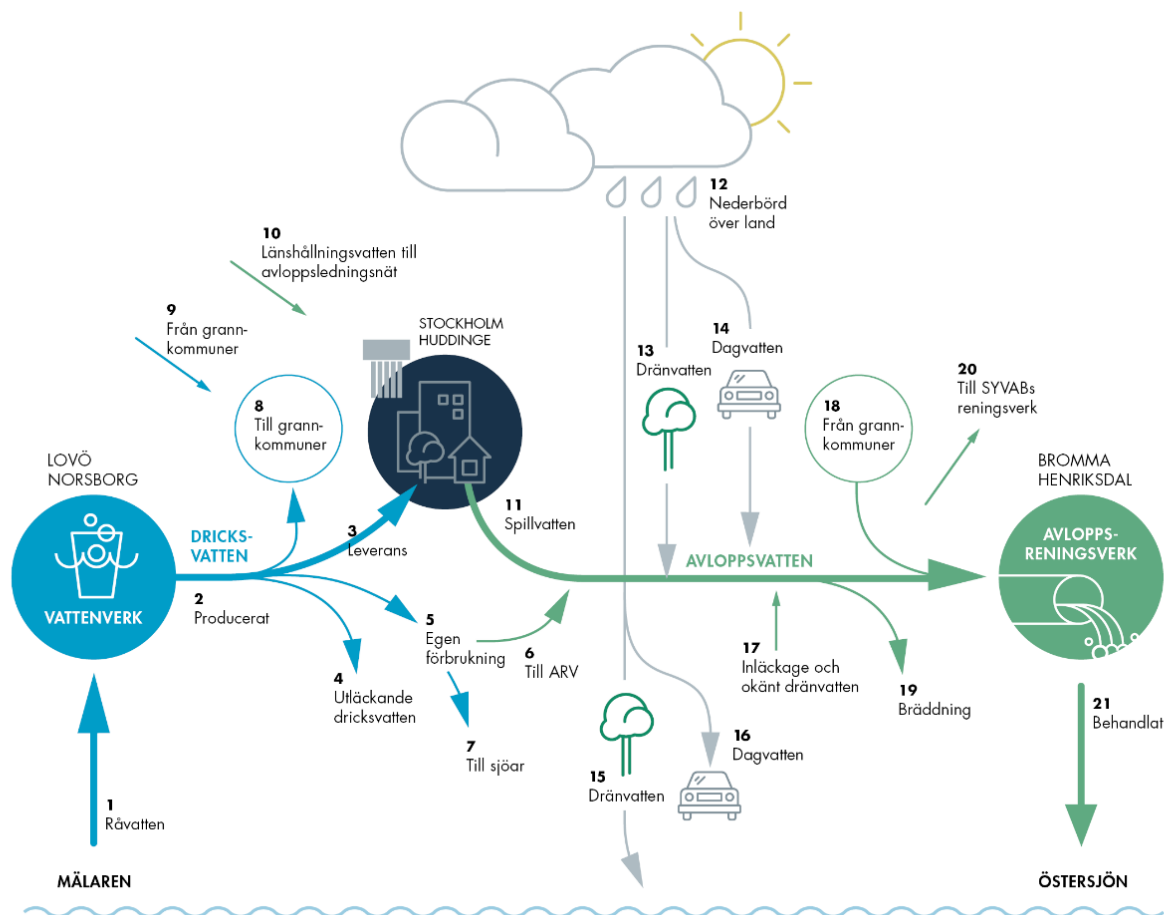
12
Nederbörd över land

10
Länshållningsvatten till avloppsledningsnät

9
Från grannkommuner

STOCKHOLM
HUDDINGE

13
Dränvatten

14
Dagvatten

20
Till SYVABs reningsverk

8
Till grannkommuner

18
Från grannkommuner

LOVÖ
NORSBORG

BROMMA
HENRIKSDAL

DRICKSVATTEN

11
Spillvatten

3
Leverans

AVLOPPSVATTEN

AVLOPPSRENINGSVERK

VATTENVERK

2
Producerat

5
Egen förbrukning

6
Till ARV

17
Inläckage och okänt dränvatten

4
Utläckande dricksvatten

19
Bräddning

21
Behandlat

7
Till sjöar

16
Dagvatten

15
Dränvatten

1
Råvatten

MÄLAREN

ÖSTERSJÖN